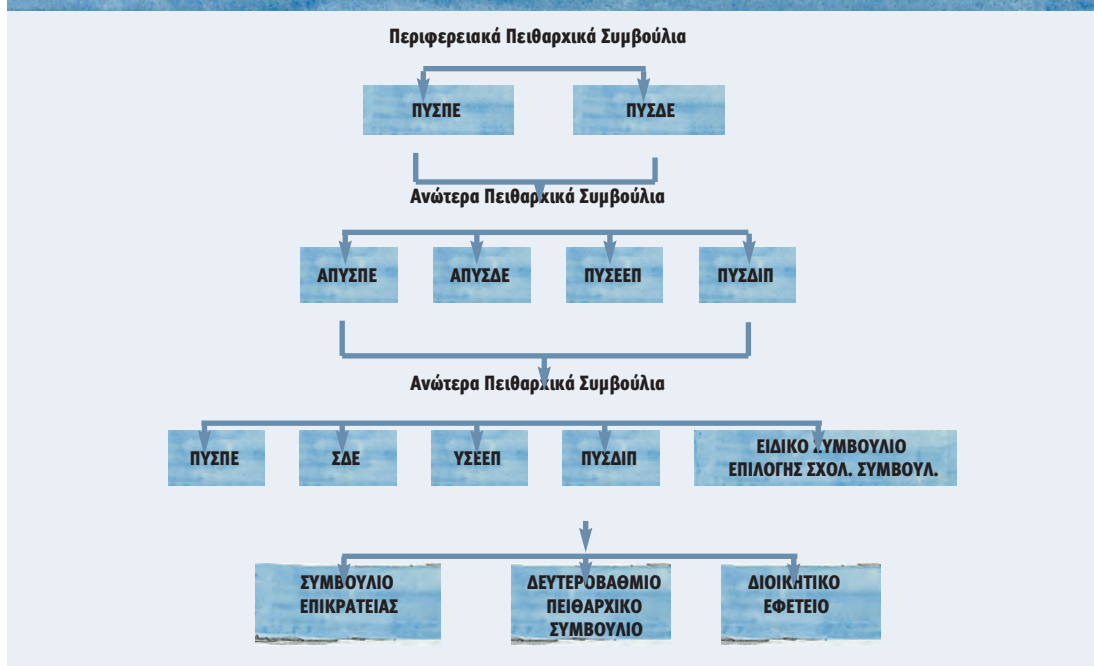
Περιφερειακά Πειθαρχικά Συμβούλια

ΠΥΣΠΕ

ΠΥΣΔΕ

Ανώτερα Πειθαρχικά Συμβούλια

ΑΠΥΣΠΕ

ΑΠΥΣΔΕ

ΠΥΣΕΕΠ

ΠΥΣΔΙΠ

Ανώτερα Πειθαρχικά Συμβούλια

ΠΥΣΠΕ

ΣΔΕ

ΥΣΕΕΠ

ΠΥΣΔΙΠ

ΕΙΔΙΚΟ ΣΥΜΒΟΥΛΙΟ ΕΠΙΛΟΓΗΣ ΣΧΟΛ. ΣΥΜΒΟΥΛ.

ΣΥΜΒΟΥΛΙΟ ΕΠΙΚΡΑΤΕΙΑΣ

ΔΕΥΤΕΡΟΒΑΘΜΙΟ ΠΕΙΘΑΡΧΙΚΟ ΣΥΜΒΟΥΛΙΟ

ΔΙΟΙΚΗΤΙΚΟ ΕΦΕΤΕΙΟ